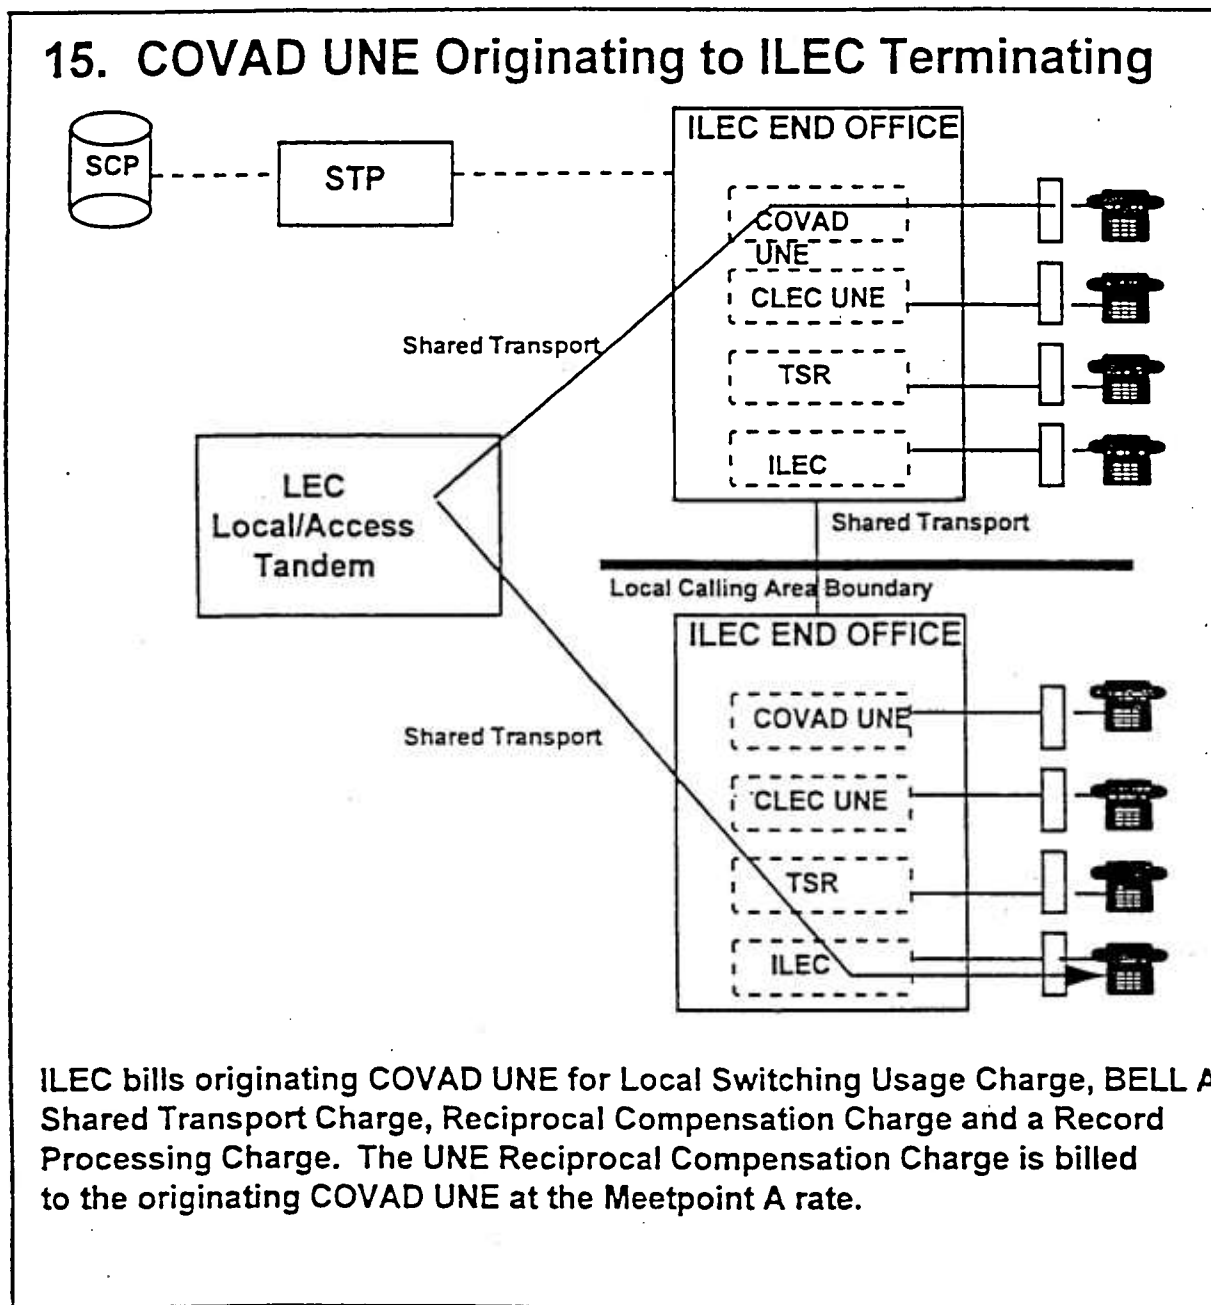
15. COVAD UNE Originating to ILEC Terminating

SCP

STP

ILEC END OFFICE

COVAD UNE

CLEC UNE

TSR

ILEC

Shared Transport

LEC Local/Access Tandem

Shared Transport

Local Calling Area Boundary

ILEC END OFFICE

COVAD UNE

CLEC UNE

TSR

ILEC

Shared Transport

ILEC bills originating COVAD UNE for Local Switching Usage Charge, BELL A Shared Transport Charge, Reciprocal Compensation Charge and a Record Processing Charge. The UNE Reciprocal Compensation Charge is billed to the originating COVAD UNE at the Meetpoint A rate.